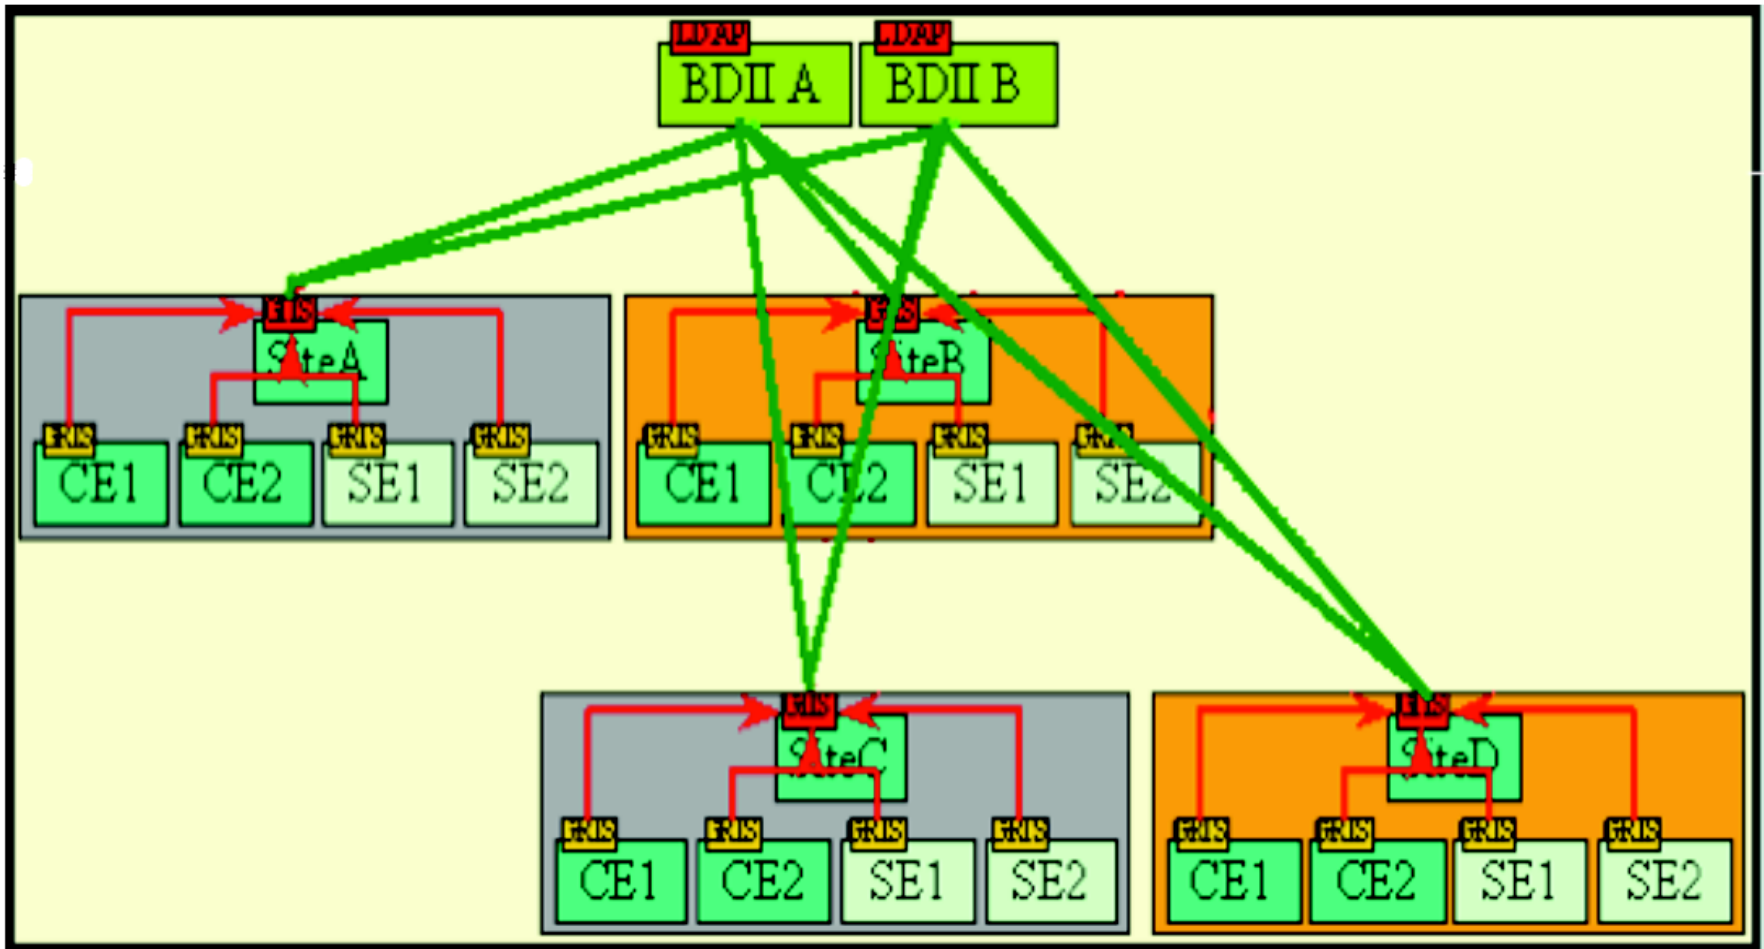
LDAP
BDII A
LDAP
BDII B

GIIS
SiteA
GRIS
CE1
GRIS
CE2
GRIS
SE1
GRIS
SE2

GIIS
SiteB
GRIS
CE1
GRIS
CE2
GRIS
SE1
GRIS
SE2

GIIS
SiteC
GRIS
CE1
GRIS
CE2
GRIS
SE1
GRIS
SE2

GIIS
SiteD
GRIS
CE1
GRIS
CE2
GRIS
SE1
GRIS
SE2